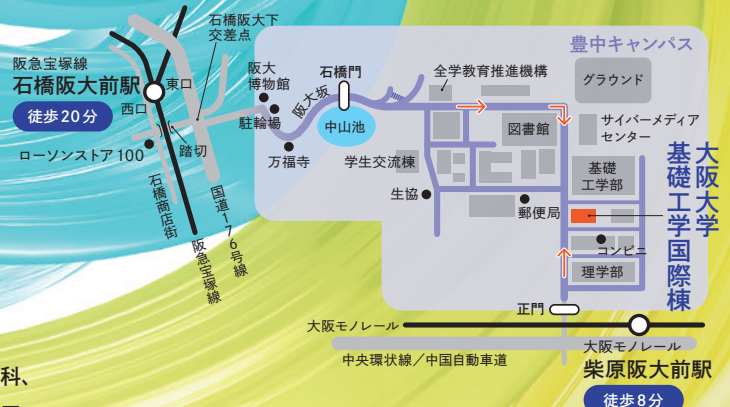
阪急宝塚線
石橋阪大前駅
徒歩20分
東口
西口
石橋阪大下交差点
阪大博物館
駐輪場
踏切
ローソンストア 100
石橋商店街
国道176号線
阪急宝塚線
万福寺
石橋門
阪大坂
中山池
学生交流棟
全学教育推進機構
豊中キャンパス
グラウンド
図書館
サイバーメディアセンター
基礎工学部
生協
郵便局
コンビニ
理学部
大阪大学
基礎工学国際棟
正門
大阪モノレール
大阪モノレール
中央環状線／中国自動車道
柴原阪大前駅
徒歩8分
科、